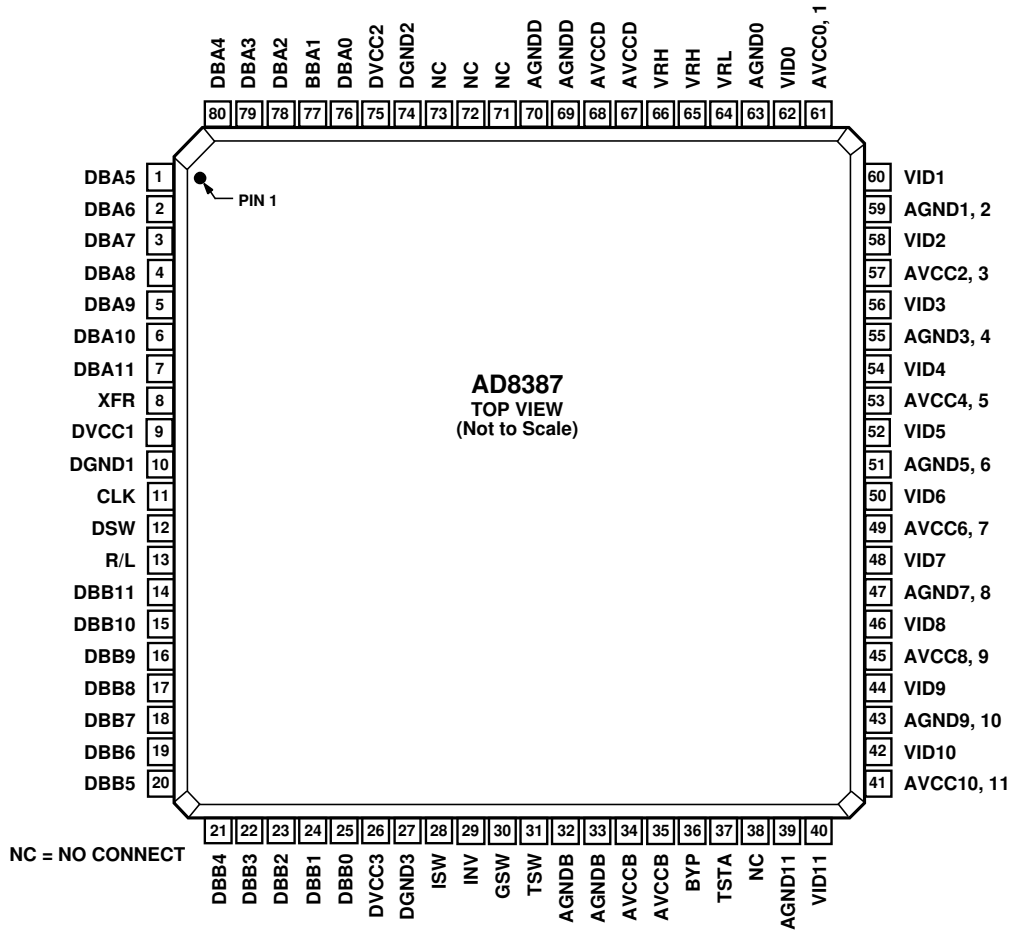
DBA4 DBA3 DBA2 BBA1 DBA0 DVCC2 DGND2 NC NC NC AGNDD AGNDD AVCCD AVCCD VRH VRH VRL AGND0 VID0 AVCC0, 1

80 79 78 77 76 75 74 73 72 71 70 69 68 67 66 65 64 63 62 61

DBA5 1
DBA6 2
DBA7 3
DBA8 4
DBA9 5
DBA10 6
DBA11 7
XFR 8
DVCC1 9
DGND1 10
CLK 11
DSW 12
R/L 13
DBB11 14
DBB10 15
DBB9 16
DBB8 17
DBB7 18
DBB6 19
DBB5 20

PIN 1

AD8387
TOP VIEW
(Not to Scale)

60 VID1
59 AGND1, 2
58 VID2
57 AVCC2, 3
56 VID3
55 AGND3, 4
54 VID4
53 AVCC4, 5
52 VID5
51 AGND5, 6
50 VID6
49 AVCC6, 7
48 VID7
47 AGND7, 8
46 VID8
45 AVCC8, 9
44 VID9
43 AGND9, 10
42 VID10
41 AVCC10, 11

21 22 23 24 25 26 27 28 29 30 31 32 33 34 35 36 37 38 39 40

NC = NO CONNECT

DBB4 DBB3 DBB2 DBB1 DBB0 DVCC3 DGND3 ISW INV GSW TSW AGNDB AGNDB AVCCB AVCCB BYP TSTA NC AGND11 VID11